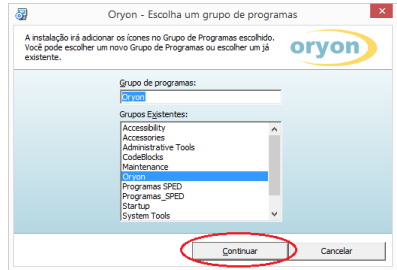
Oryon - Escolha um grupo de programas

A instalação irá adicionar os ícones no Grupo de Programas escolhido. Você pode escolher um novo Grupo de Programas ou escolher um já existente.

oryon

Grupo de programas:

Oryon

Grupos Existentes:

Accessibility
Accessories
Administrative Tools
CodeBlocks
Maintenance
Oryon
Programas SPED
Programas_SPED
Startup
System Tools

Continuar

Cancelar